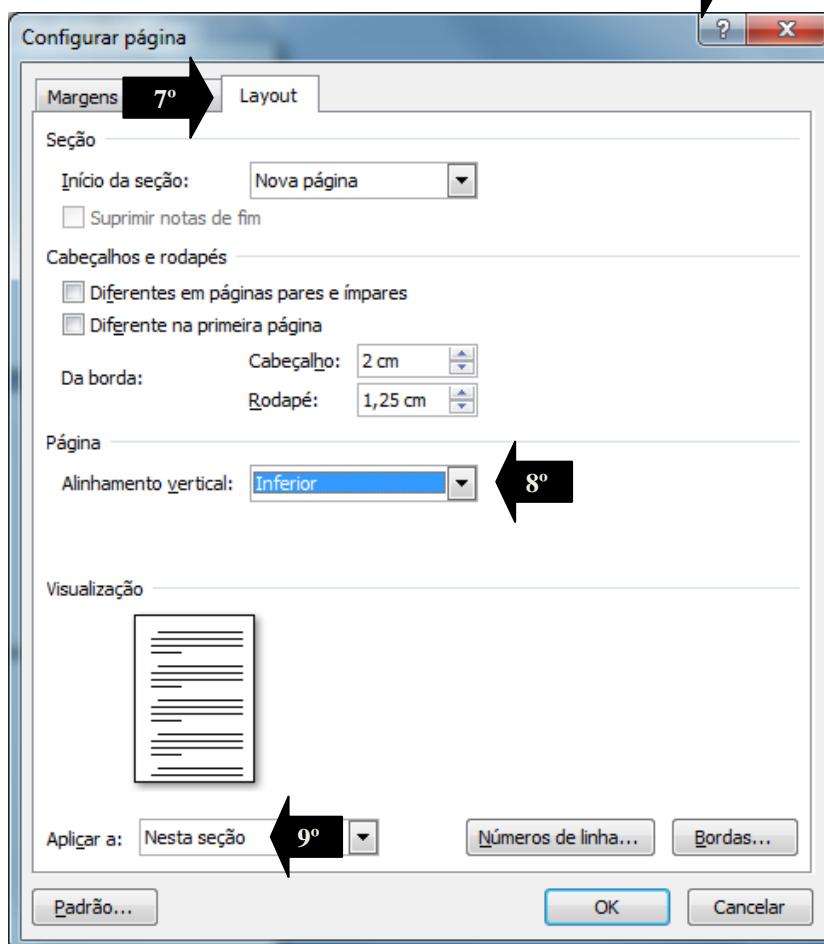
Configurar página

?

X

Margens

7º

Layout

Seção

Início da seção: Nova página

Suprimir notas de fim

Cabeçalhos e rodapés

Diferentes em páginas pares e ímpares

Diferente na primeira página

Da borda:

Cabeçalho: 2 cm

Rodapé: 1,25 cm

Página

Alinhamento vertical: Inferior

8º

Visualização

Aplicar a: Nesta seção

9º

Números de linha...

Bordas...

Padrão...

OK

Cancelar